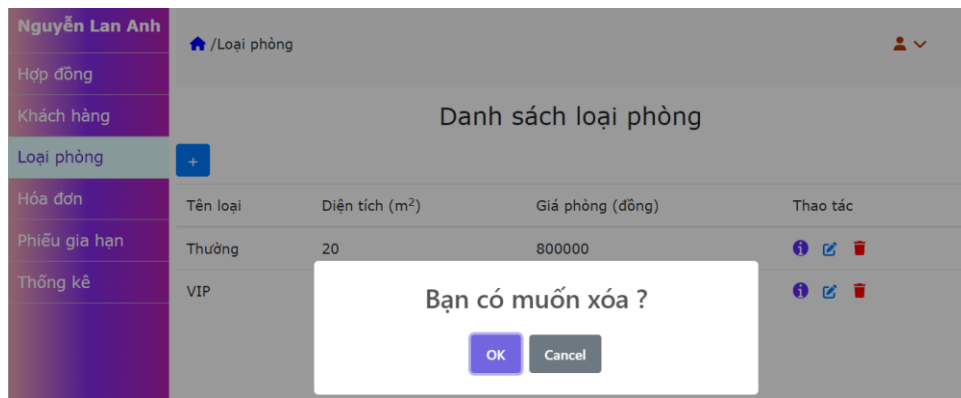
Nguyễn Lan Anh
Hợp đồng
Khách hàng
Loại phòng
Hóa đơn
Phiếu gia hạn
Thống kê

/Loại phòng

Danh sách loại phòng

+

| Tên loại | Diện tích ($m^2$) | Giá phòng (đồng) | Thao tác |
|---|---|---|---|
| Thường | 20 | 800000 | |
| VIP | | | |

Bạn có muốn xóa ?

OK
Cancel